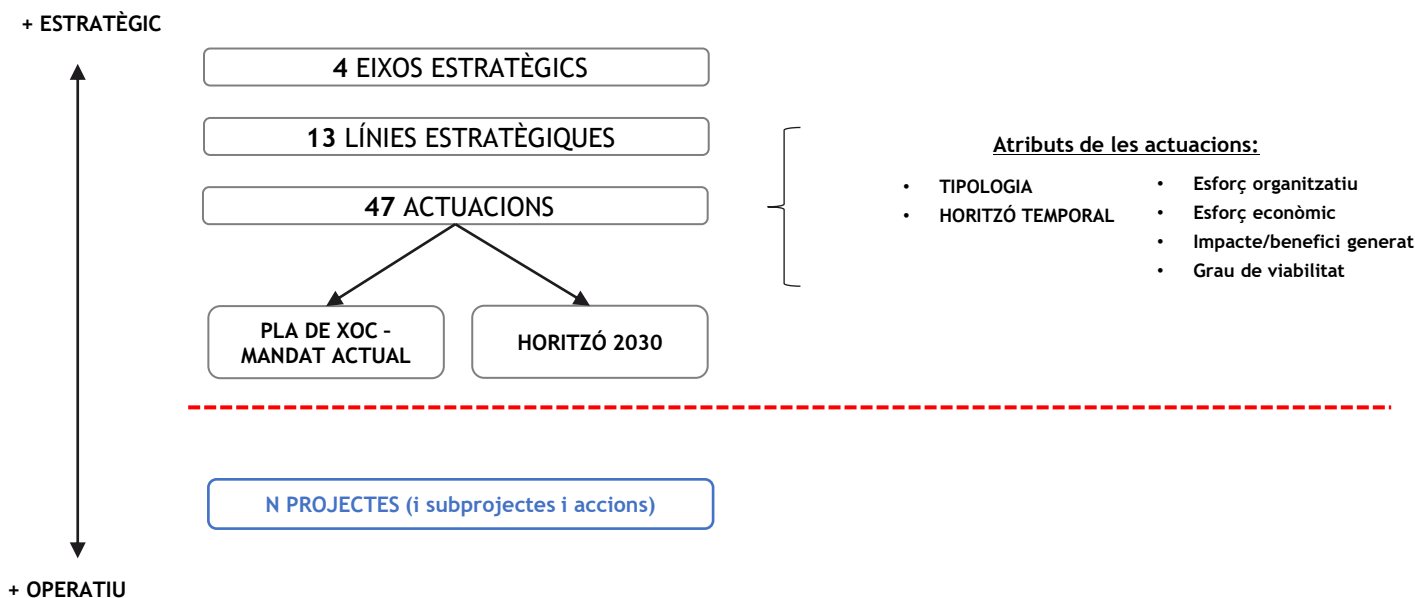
+ ESTRATÈGIC

4 EIXOS ESTRATÈGICS

13 LÍNIES ESTRATÈGIQUES

47 ACTUACIONS

PLA DE XOC – MANDAT ACTUAL

HORITZÓ 2030

Atributs de les actuacions:

- TIPOLOGIA
- HORITZÓ TEMPORAL

- Esforç organitzatiu
- Esforç econòmic
- Impacte/benefici generat
- Grau de viabilitat

N PROJECTES (i subprojectes i accions)

+ OPERATIU